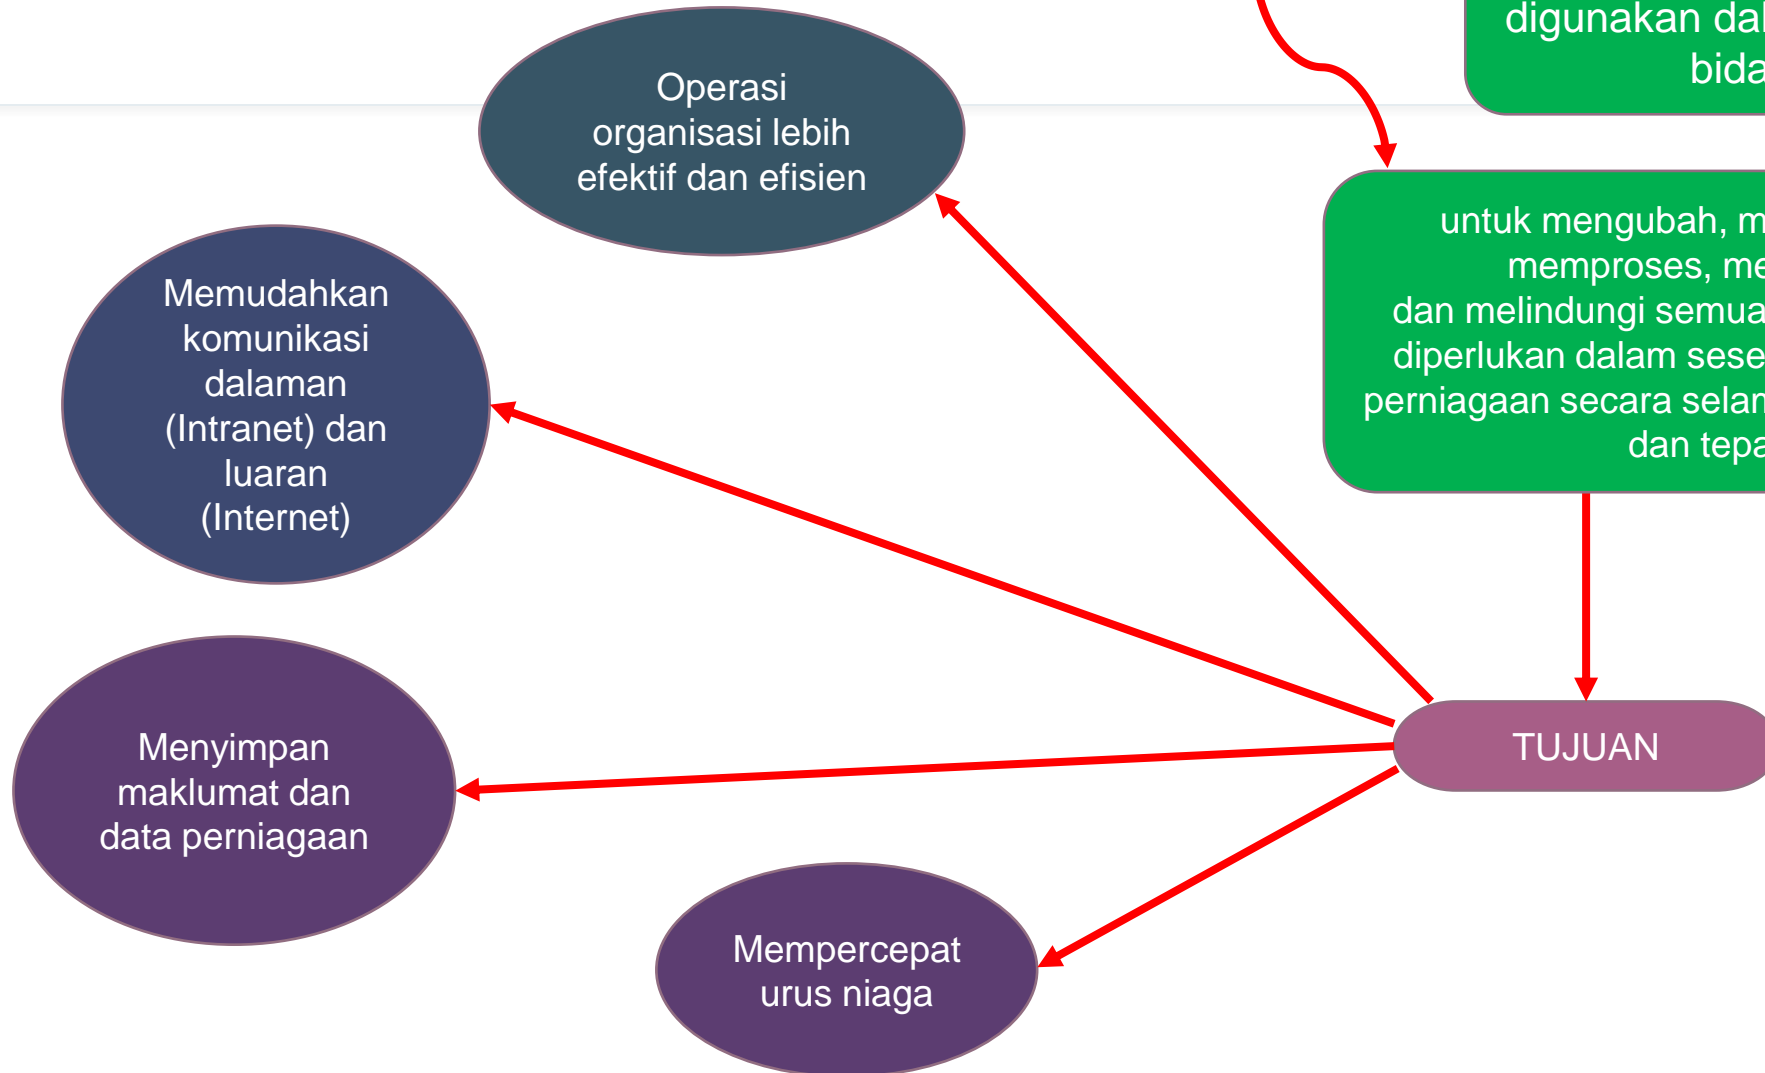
digunakan da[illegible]
bida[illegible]

untuk mengubah, m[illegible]
memproses, me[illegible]
dan melindungi semua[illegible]
diperlukan dalam sese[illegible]
perniagaan secara selan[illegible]
dan tepa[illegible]

Operasi organisasi lebih efektif dan efisien

Memudahkan komunikasi dalaman (Intranet) dan luaran (Internet)

Menyimpan maklumat dan data perniagaan

Mempercepat urus niaga

TUJUAN